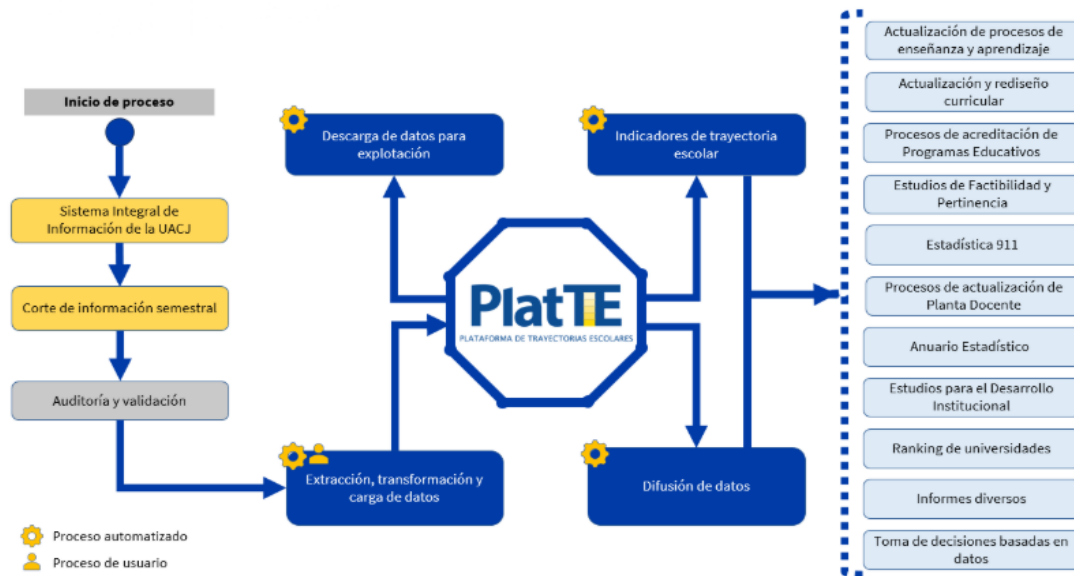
Inicio de proceso

Sistema Integral de Información de la UACJ

Corte de información semestral

Auditoría y validación

Descarga de datos para explotación

Indicadores de trayectoria escolar

PlatTE
PLATAFORMA DE TRAYECTORIAS ESCOLARES

Extracción, transformación y carga de datos

Difusión de datos

Actualización de procesos de enseñanza y aprendizaje

Actualización y rediseño curricular

Procesos de acreditación de Programas Educativos

Estudios de Factibilidad y Pertinencia

Estadística 911

Procesos de actualización de Planta Docente

Anuario Estadístico

Estudios para el Desarrollo Institucional

Ranking de universidades

Informes diversos

Toma de decisiones basadas en datos

Proceso automatizado

Proceso de usuario